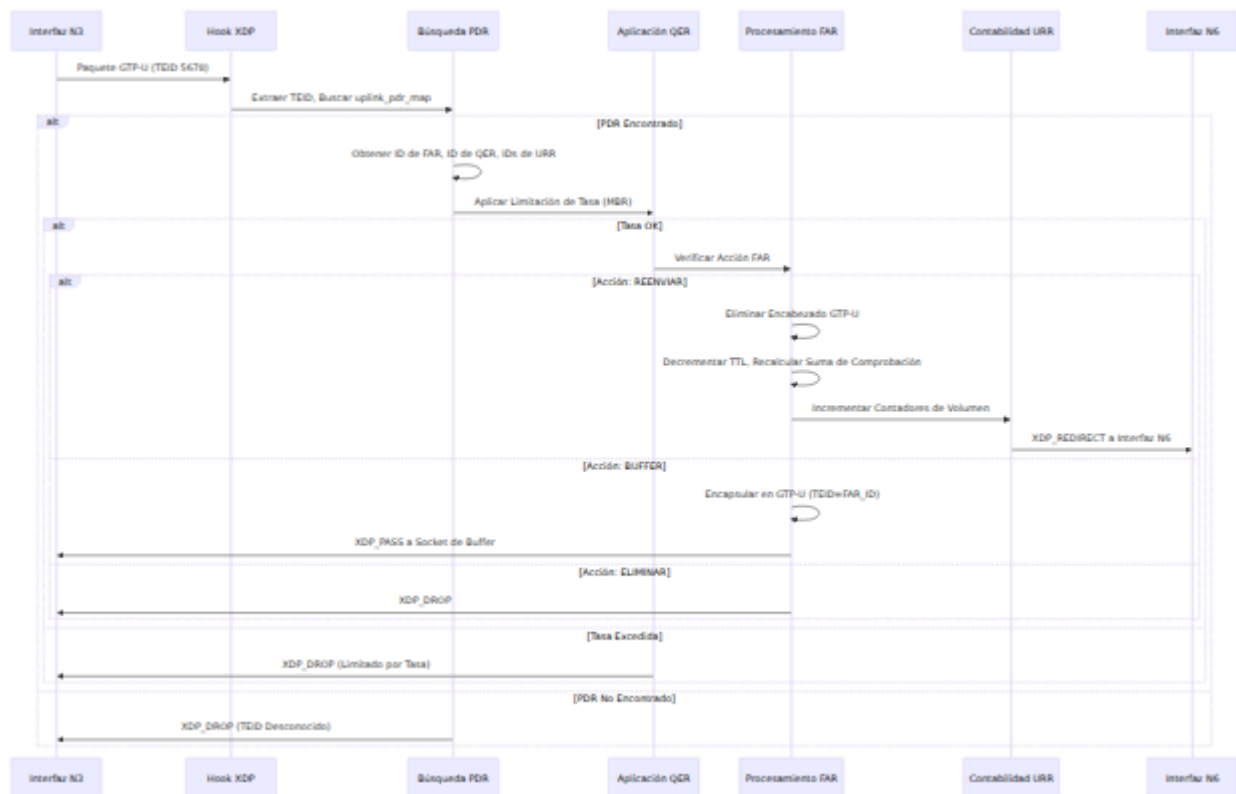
Interfaz N3

Hook XDP

Búsqueda PDR

Aplicación QER

Procesamiento FAR

Contabilidad URR

Interfaz N6

Paquete GTP-U (TEID 5678)

Extraer TEID, Buscar uplink_pdr_map

alt

[PDR Encontrado]

Obtener ID de FAR, ID de QER, IDs de URR

Aplicar Limitación de Tasa (MBR)

alt

[Tasa OK]

Verificar Acción FAR

alt

[Acción: REENVIAR]

Eliminar Encabezado GTP-U

Decrementar TTL, Recalcular Suma de Comprobación

Incrementar Contadores de Volumen

XDP_REDIRECT a Interfaz N6

[Acción: BUFFER]

Encapsular en GTP-U (TEID=FAR_ID)

XDP_PASS a Socket de Buffer

[Acción: ELIMINAR]

XDP_DROP

[Tasa Excedida]

XDP_DROP (Limitado por Tasa)

[PDR No Encontrado]

XDP_DROP (TEID Desconocido)

Interfaz N3

Hook XDP

Búsqueda PDR

Aplicación QER

Procesamiento FAR

Contabilidad URR

Interfaz N6